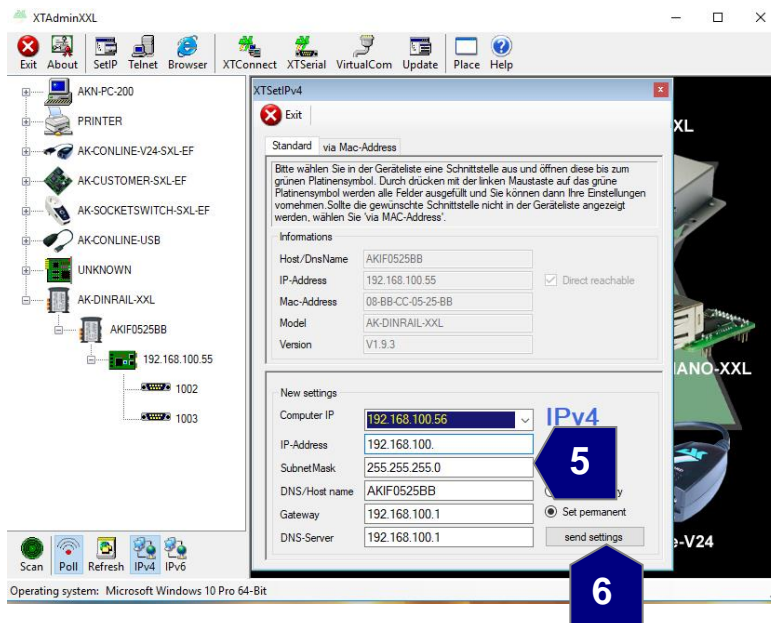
XTAdminXXL

Exit About SetIP Telnet Browser XTConnect XTSerial VirtualCom Update Place Help

AKN-PC-200
PRINTER
AK-CONLINE-V24-SXL-EF
AK-CUSTOMER-SXL-EF
AK-SOCKETSWITCH-SXL-EF
AK-CONLINE-USB
UNKNOWN
AK-DINRAIL-XXL
AKIF0525BB
192.168.100.55
1002
1003

Scan Poll Refresh IPv4 IPv6

Operating system: Microsoft Windows 10 Pro 64-Bit

XTSetIPv4

Exit

Standard via Mac-Address

Bitte wählen Sie in der Geräteliste eine Schnittstelle aus und öffnen diese bis zum grünen Platinensymbol. Durch drücken mit der linken Maustaste auf das grüne Platinensymbol werden alle Felder ausgefüllt und Sie können dann Ihre Einstellungen vornehmen.Sollte die gewünschte Schnittstelle nicht in der Geräteliste angezeigt werden, wählen Sie 'via MAC-Address'.

Informations

| | |
|---|---|
| Host/DnsName | AKIF0525BB |
| IP-Address | 192.168.100.55 |
| Mac-Address | 08-BB-CC-05-25-BB |
| Model | AK-DINRAIL-XXL |
| Version | V1.9.3 |

Direct reachable

New settings

| | |
|---|---|
| Computer IP | 192.168.100.56 |
| IP-Address | 192.168.100. |
| SubnetMask | 255.255.255.0 |
| DNS/Host name | AKIF0525BB |
| Gateway | 192.168.100.1 |
| DNS-Server | 192.168.100.1 |

IPv4

5

y

Set permanent

send settings

6

XL

IANO-XXL

e-V24